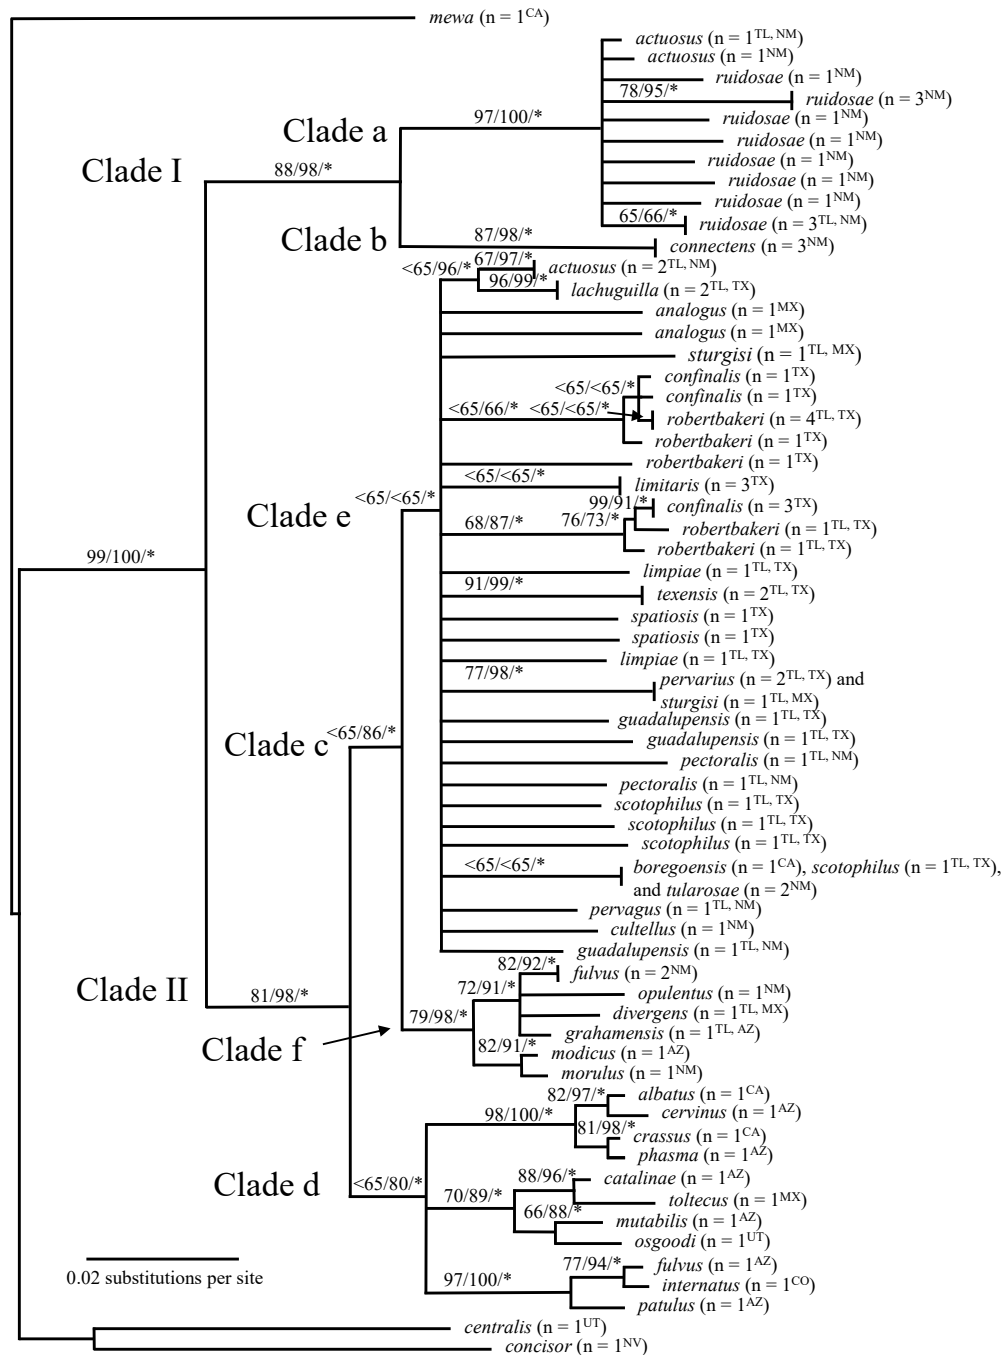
mewa (n = 1$^{CA}$)

actuosus (n = 1$^{TL, NM}$)
actuosus (n = 1$^{NM}$)
ruidosae (n = 1$^{NM}$)
78/95/*
ruidosae (n = 3$^{NM}$)
ruidosae (n = 1$^{NM}$)
ruidosae (n = 1$^{NM}$)
ruidosae (n = 1$^{NM}$)
ruidosae (n = 1$^{NM}$)
ruidosae (n = 1$^{NM}$)
65/66/*
ruidosae (n = 3$^{TL, NM}$)

Clade a
97/100/*
Clade I
88/98/*
Clade b
87/98/*
connectens (n = 3$^{NM}$)

<65/96/*
67/97/*
actuosus (n = 2$^{TL, NM}$)
96/99/*
lachuguilla (n = 2$^{TL, TX}$)
analogus (n = 1$^{MX}$)
analogus (n = 1$^{MX}$)
sturgisi (n = 1$^{TL, MX}$)
<65/<65/*
confinalis (n = 1$^{TX}$)
confinalis (n = 1$^{TX}$)
<65/66/*
<65/<65/*
robertbakeri (n = 4$^{TL, TX}$)
robertbakeri (n = 1$^{TX}$)
robertbakeri (n = 1$^{TX}$)
<65/<65/*
limitaris (n = 3$^{TX}$)
99/91/*
confinalis (n = 3$^{TX}$)
Clade e
<65/<65/*
68/87/*
76/73/*
robertbakeri (n = 1$^{TL, TX}$)
robertbakeri (n = 1$^{TL, TX}$)
limpiae (n = 1$^{TL, TX}$)
91/99/*
texensis (n = 2$^{TL, TX}$)
spatiosis (n = 1$^{TX}$)
spatiosis (n = 1$^{TX}$)
limpiae (n = 1$^{TL, TX}$)
77/98/*
pervarius (n = 2$^{TL, TX}$) and
sturgisi (n = 1$^{TL, MX}$)
guadalupensis (n = 1$^{TL, TX}$)
guadalupensis (n = 1$^{TL, TX}$)
pectoralis (n = 1$^{TL, NM}$)
pectoralis (n = 1$^{TL, NM}$)
scotophilus (n = 1$^{TL, TX}$)
scotophilus (n = 1$^{TL, TX}$)
scotophilus (n = 1$^{TL, TX}$)
<65/<65/*
boregoensis (n = 1$^{CA}$), scotophilus (n = 1$^{TL, TX}$), and tularosae (n = 2$^{NM}$)
pervagus (n = 1$^{TL, NM}$)
cultellus (n = 1$^{NM}$)
guadalupensis (n = 1$^{TL, NM}$)

99/100/*
Clade c
<65/86/*

82/92/*
fulvus (n = 2$^{NM}$)
72/91/*
opulentus (n = 1$^{NM}$)
divergens (n = 1$^{TL, MX}$)
79/98/*
grahamensis (n = 1$^{TL, AZ}$)
82/91/*
modicus (n = 1$^{AZ}$)
morulus (n = 1$^{NM}$)
Clade II
81/98/*
Clade f

82/97/*
albatus (n = 1$^{CA}$)
98/100/*
cervinus (n = 1$^{AZ}$)
81/98/*
crassus (n = 1$^{CA}$)
phasma (n = 1$^{AZ}$)
88/96/*
catalinae (n = 1$^{AZ}$)
Clade d
<65/80/*
70/89/*
toltecus (n = 1$^{MX}$)
66/88/*
mutabilis (n = 1$^{AZ}$)
osgoodi (n = 1$^{UT}$)
77/94/*
fulvus (n = 1$^{AZ}$)
0.02 substitutions per site
97/100/*
internatus (n = 1$^{CO}$)
patulus (n = 1$^{AZ}$)

centralis (n = 1$^{UT}$)
concisor (n = 1$^{NV}$)